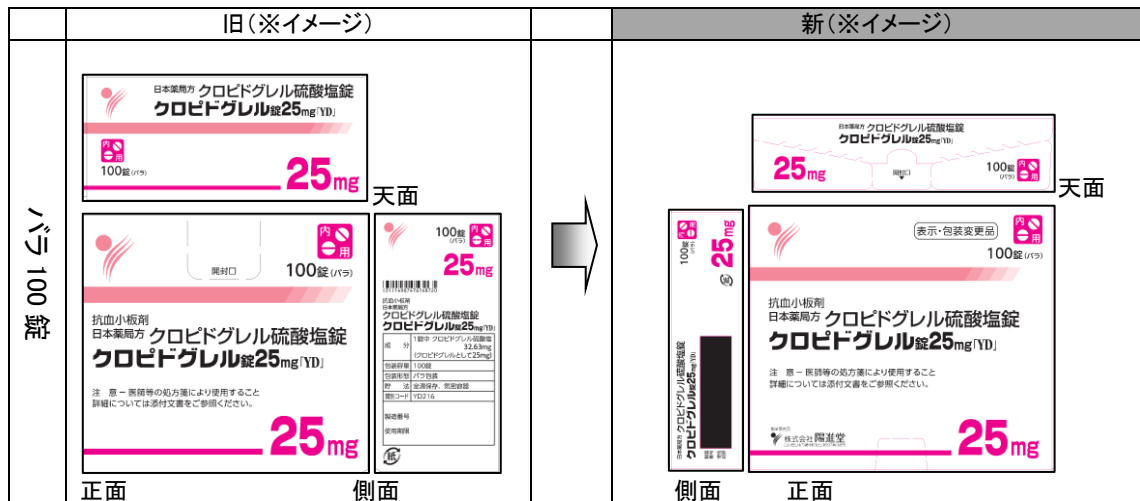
| | 旧（※イメージ） | | 新（※イメージ） |
|---|---|---|---|
| バラ 100 錠 | | | |

日本薬局方 クロピドグレル硫酸塩錠
クロピドグレル錠25mg「YD」
内用
100錠(バラ)
25mg
天面

内用
開封口
100錠(バラ)
抗血小板剤
日本薬局方 クロピドグレル硫酸塩錠
クロピドグレル錠25mg「YD」
注 意 ー 医師等の処方箋により使用すること
詳細については添付文書をご参照ください。
25mg
正面

100錠(バラ)
内用
25mg
抗血小板剤
日本薬局方
クロピドグレル硫酸塩錠
クロピドグレル錠25mg「YD」

| 成 分 | 1錠中 クロピドグレル硫酸塩 32.63mg (クロピドグレルとして25mg) |
|---|---|
| 包装容量 | 100錠 |
| 包装形態 | バラ包装 |
| 貯 法 | 室温保存、気密容器 |
| 識別コード | YD216 |

製造番号
使用期限
側面

日本薬局方 クロピドグレル硫酸塩錠
クロピドグレル錠25mg「YD」
25mg
100錠(バラ)
内用
天面

100錠(バラ)
内用
25mg
日本薬局方 クロピドグレル硫酸塩錠
クロピドグレル錠25mg「YD」
側面

表示・包装変更品
内用
100錠(バラ)
抗血小板剤
日本薬局方 クロピドグレル硫酸塩錠
クロピドグレル錠25mg「YD」
注 意 ー 医師等の処方箋により使用すること
詳細については添付文書をご参照ください。
株式会社 陽進堂
25mg
正面